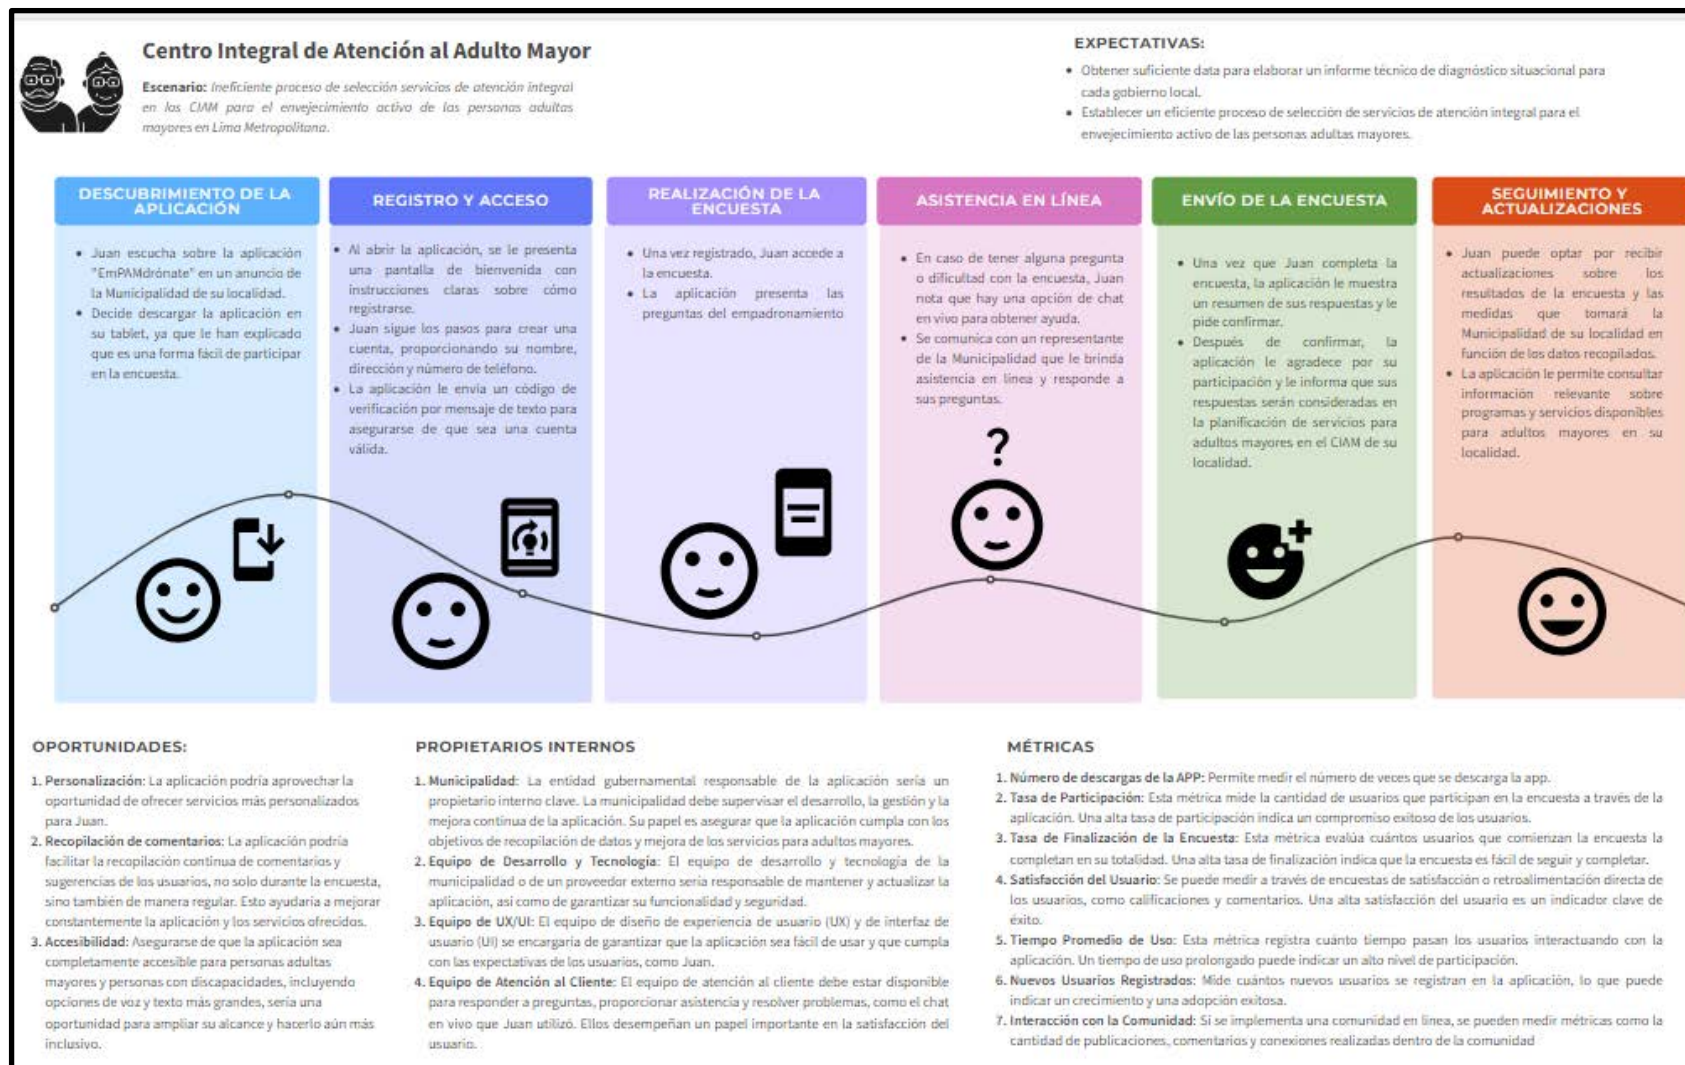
Centro Integral de Atención al Adulto Mayor

Escenario: Ineficiente proceso de selección servicios de atención integral en los CIAM para el envejecimiento activo de las personas adultas mayores en Lima Metropolitana.

EXPECTATIVAS:
- Obtener suficiente data para elaborar un informe técnico de diagnóstico situacional para cada gobierno local.
- Establecer un eficiente proceso de selección de servicios de atención integral para el envejecimiento activo de las personas adultas mayores.

DESCUBRIMIENTO DE LA APLICACIÓN
- Juan escucha sobre la aplicación "EmPAMdrónate" en un anuncio de la Municipalidad de su localidad.
- Decide descargar la aplicación en su tablet, ya que le han explicado que es una forma fácil de participar en la encuesta.

REGISTRO Y ACCESO
- Al abrir la aplicación, se le presenta una pantalla de bienvenida con instrucciones claras sobre cómo registrarse.
- Juan sigue los pasos para crear una cuenta, proporcionando su nombre, dirección y número de teléfono.
- La aplicación le envía un código de verificación por mensaje de texto para asegurarse de que sea una cuenta válida.

REALIZACIÓN DE LA ENCUESTA
- Una vez registrado, Juan accede a la encuesta.
- La aplicación presenta las preguntas del empadronamiento

ASISTENCIA EN LÍNEA
- En caso de tener alguna pregunta o dificultad con la encuesta, Juan nota que hay una opción de chat en vivo para obtener ayuda.
- Se comunica con un representante de la Municipalidad que le brinda asistencia en línea y responde a sus preguntas.

?

ENVÍO DE LA ENCUESTA
- Una vez que Juan completa la encuesta, la aplicación le muestra un resumen de sus respuestas y le pide confirmar.
- Después de confirmar, la aplicación le agradece por su participación y le informa que sus respuestas serán consideradas en la planificación de servicios para adultos mayores en el CIAM de su localidad.

SEGUIMIENTO Y ACTUALIZACIONES
- Juan puede optar por recibir actualizaciones sobre los resultados de la encuesta y las medidas que tomará la Municipalidad de su localidad en función de los datos recopilados.
- La aplicación le permite consultar información relevante sobre programas y servicios disponibles para adultos mayores en su localidad.

OPORTUNIDADES:
1. Personalización: La aplicación podría aprovechar la oportunidad de ofrecer servicios más personalizados para Juan.
2. Recopilación de comentarios: La aplicación podría facilitar la recopilación continua de comentarios y sugerencias de los usuarios, no solo durante la encuesta, sino también de manera regular. Esto ayudaría a mejorar constantemente la aplicación y los servicios ofrecidos.
3. Accesibilidad: Asegurarse de que la aplicación sea completamente accesible para personas adultas mayores y personas con discapacidades, incluyendo opciones de voz y texto más grandes, sería una oportunidad para ampliar su alcance y hacerlo aún más inclusivo.

PROPIETARIOS INTERNOS
1. Municipalidad: La entidad gubernamental responsable de la aplicación sería un propietario interno clave. La municipalidad debe supervisar el desarrollo, la gestión y la mejora continua de la aplicación. Su papel es asegurar que la aplicación cumpla con los objetivos de recopilación de datos y mejora de los servicios para adultos mayores.
2. Equipo de Desarrollo y Tecnología: El equipo de desarrollo y tecnología de la municipalidad o de un proveedor externo sería responsable de mantener y actualizar la aplicación, así como de garantizar su funcionalidad y seguridad.
3. Equipo de UX/UI: El equipo de diseño de experiencia de usuario (UX) y de interfaz de usuario (UI) se encargaría de garantizar que la aplicación sea fácil de usar y que cumpla con las expectativas de los usuarios, como Juan.
4. Equipo de Atención al Cliente: El equipo de atención al cliente debe estar disponible para responder a preguntas, proporcionar asistencia y resolver problemas, como el chat en vivo que Juan utilizó. Ellos desempeñan un papel importante en la satisfacción del usuario.

MÉTRICAS
1. Número de descargas de la APP: Permite medir el número de veces que se descarga la app.
2. Tasa de Participación: Esta métrica mide la cantidad de usuarios que participan en la encuesta a través de la aplicación. Una alta tasa de participación indica un compromiso exitoso de los usuarios.
3. Tasa de Finalización de la Encuesta: Esta métrica evalúa cuántos usuarios que comienzan la encuesta la completan en su totalidad. Una alta tasa de finalización indica que la encuesta es fácil de seguir y completar.
4. Satisfacción del Usuario: Se puede medir a través de encuestas de satisfacción o retroalimentación directa de los usuarios, como calificaciones y comentarios. Una alta satisfacción del usuario es un indicador clave de éxito.
5. Tiempo Promedio de Uso: Esta métrica registra cuánto tiempo pasan los usuarios interactuando con la aplicación. Un tiempo de uso prolongado puede indicar un alto nivel de participación.
6. Nuevos Usuarios Registrados: Mide cuántos nuevos usuarios se registran en la aplicación, lo que puede indicar un crecimiento y una adopción exitosa.
7. Interacción con la Comunidad: Si se implementa una comunidad en línea, se pueden medir métricas como la cantidad de publicaciones, comentarios y conexiones realizadas dentro de la comunidad